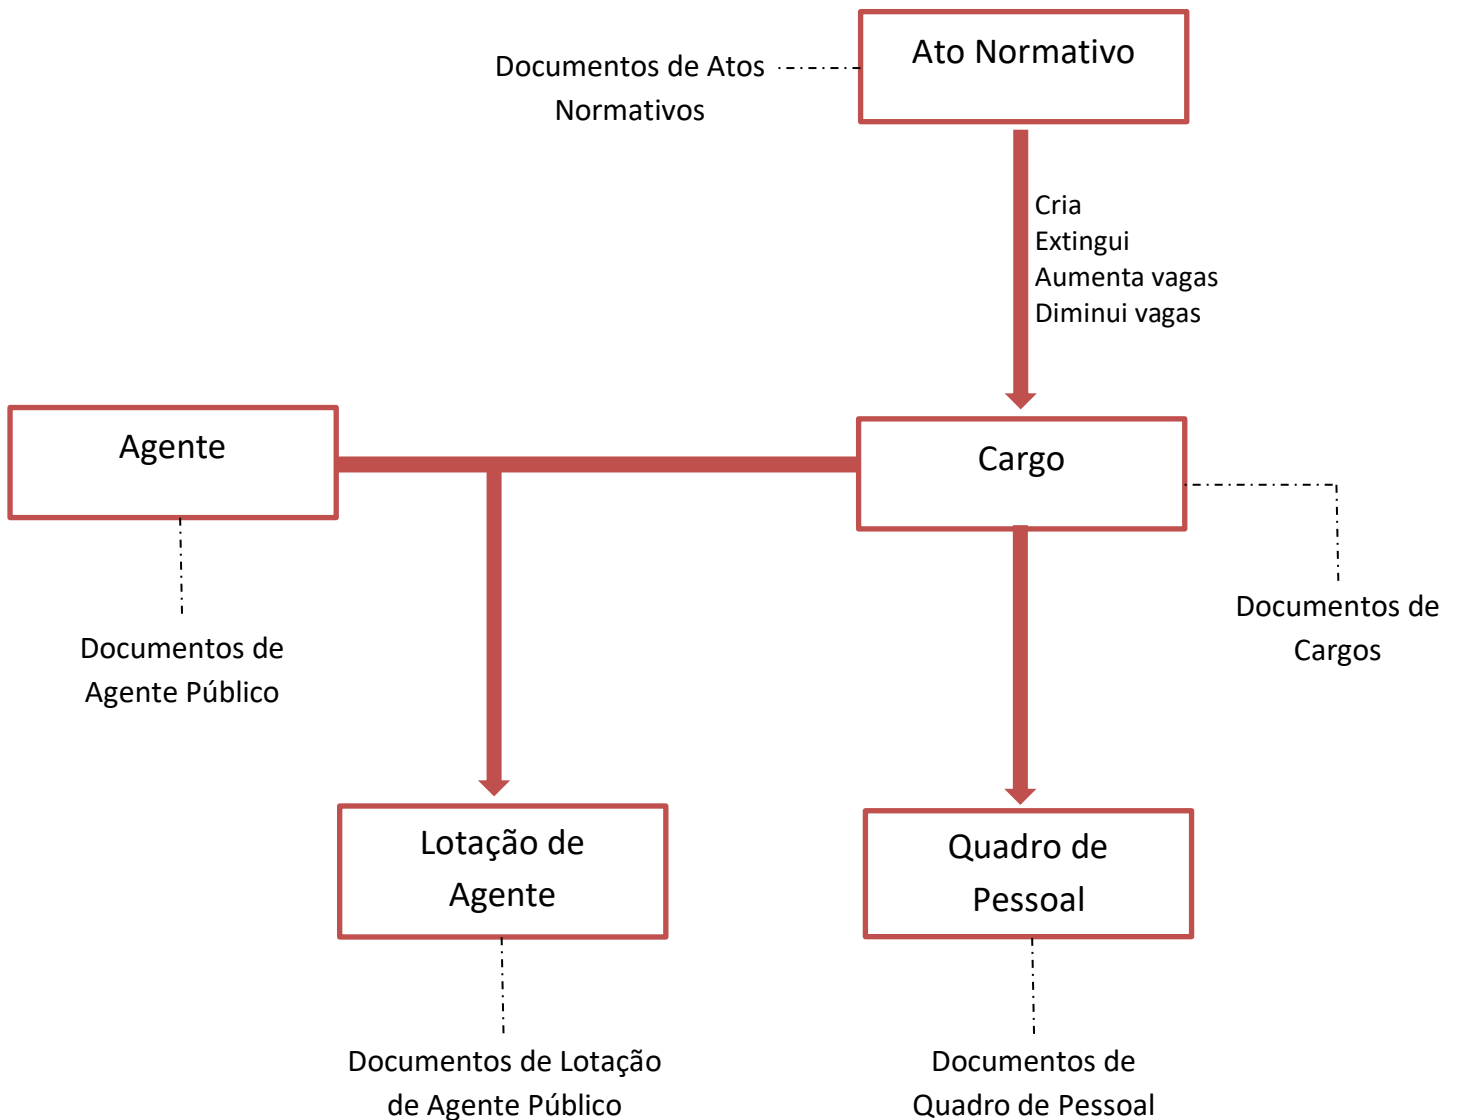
Documentos de Atos Normativos

Ato Normativo

Cria
Extingui
Aumenta vagas
Diminui vagas

Agente

Cargo

Documentos de Agente Público

Documentos de Cargos

Lotação de Agente

Quadro de Pessoal

Documentos de Lotação de Agente Público

Documentos de Quadro de Pessoal